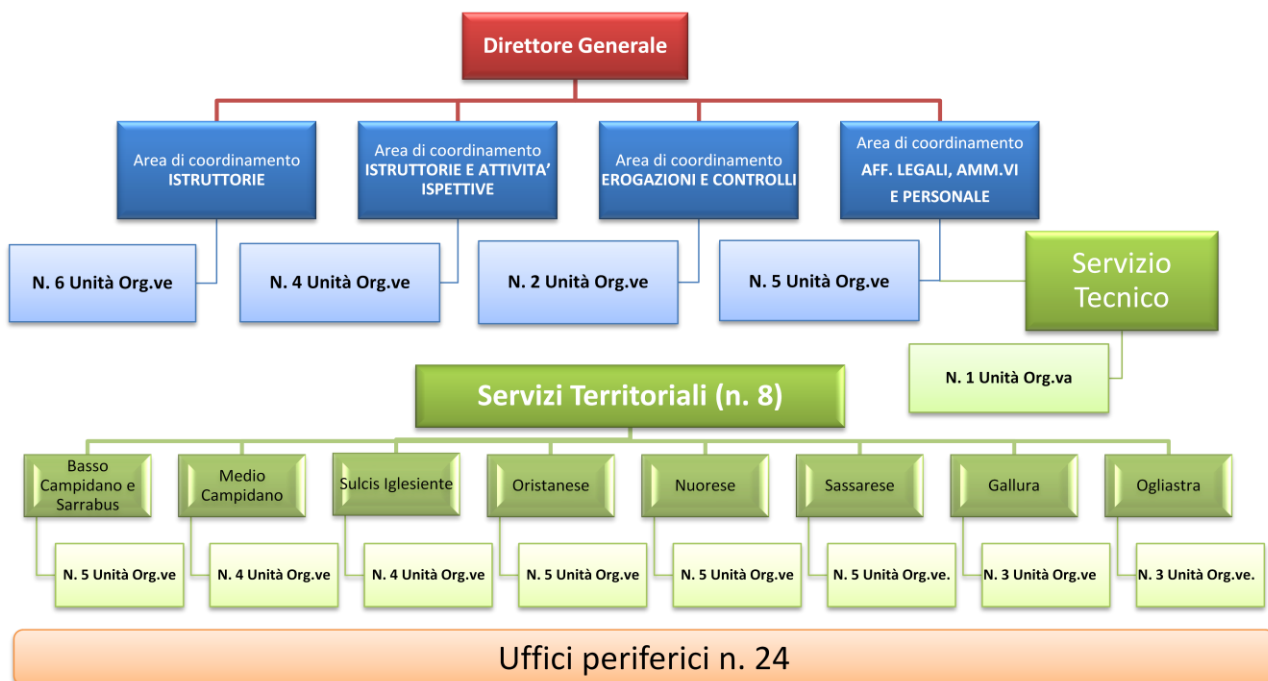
Direttore Generale

Area di coordinamento ISTRUTTORIE

N. 6 Unità Org.ve

Area di coordinamento ISTRUTTORIE E ATTIVITA' ISPETTIVE

N. 4 Unità Org.ve

Area di coordinamento EROGAZIONI E CONTROLLI

N. 2 Unità Org.ve

Area di coordinamento AFF. LEGALI, AMM.VI E PERSONALE

N. 5 Unità Org.ve

Servizio Tecnico

N. 1 Unità Org.va

Servizi Territoriali (n. 8)

Basso Campidano e Sarrabus

N. 5 Unità Org.ve

Medio Campidano

N. 4 Unità Org.ve

Sulcis Iglesiente

N. 4 Unità Org.ve

Oristanese

N. 5 Unità Org.ve

Nuorese

N. 5 Unità Org.ve

Sassarese

N. 5 Unità Org.ve.

Gallura

N. 3 Unità Org.ve

Ogliastra

N. 3 Unità Org.ve.

Uffici periferici n. 24